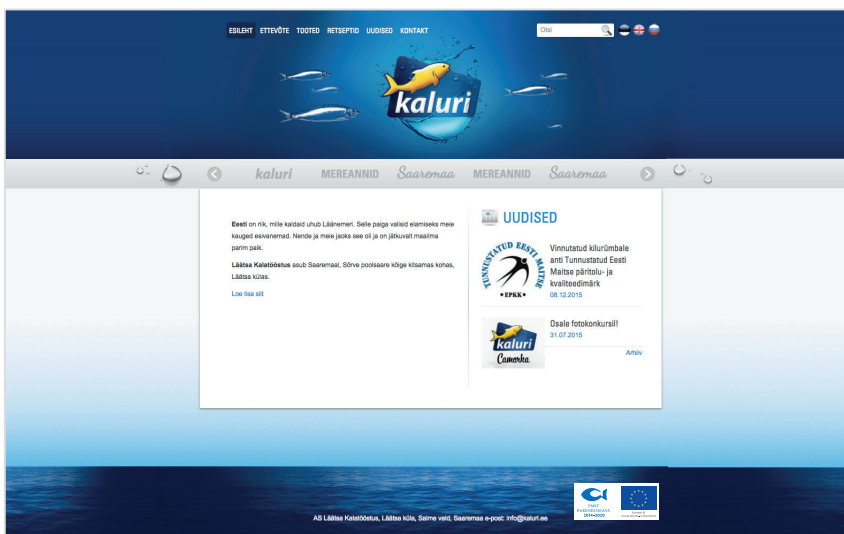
ESILEHT ETTEVÕTE TOOTED RETSEPTID UUDISED KONTAKT

Otsi

kaluri

kaluri MEREANNID Saaremaa MEREANNID Saaremaa

**Eesti** on riik, mille kaldaid uhub Läänemeri. Selle paiga valisid elamiseks meie kauged esivanemad. Nende ja meie jaoks see oli ja on jätkuvalt maailma parim paik.

**Läätsa Kalatööstus** asub Saaremaal, Sõrve poolsaare kõige kitsamas kohas, Läätsa külas.

Loe lisa siit

UUDISED

TUNNUSTATUD EESTI MAITSE
EPKK

Vinnutatud kilurümbale anti Tunnustatud Eesti Maitse päritolu- ja kvaliteedimärk
08.12.2015

kaluri
Camorka

Osale fotokonkursil!
31.07.2015

Arhiiv

EMKF
KALANDUSKAVA
2014–2020

AS Läätsa Kalatööstus, Läätsa küla, Salme vald, Saaremaa e-post: info@kaluri.ee